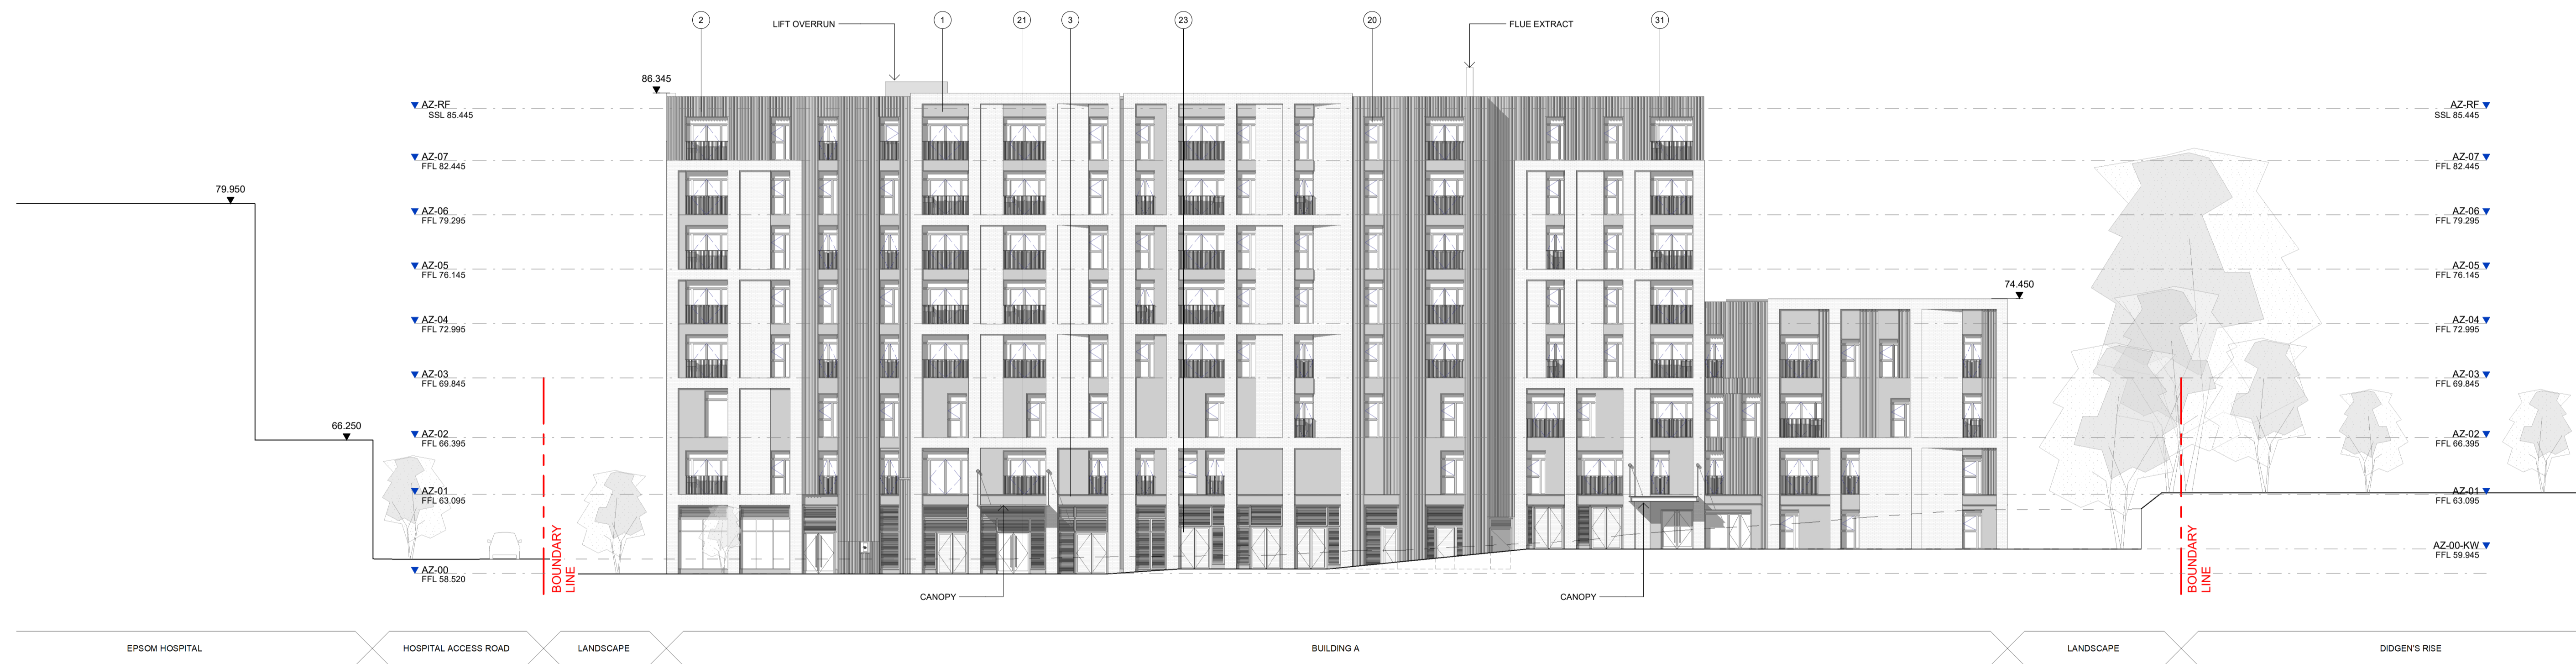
2
LIFT OVERRUN
1
21
3
23
20
FLUE EXTRACT
31

86.345

AZ-RF
SSL 85.445
AZ-07
FFL 82.445
AZ-06
FFL 79.295
AZ-05
FFL 76.145
AZ-04
FFL 72.995
AZ-03
FFL 69.845
AZ-02
FFL 66.395
AZ-01
FFL 63.095
AZ-00
FFL 58.520

79.950
66.250

BOUNDARY LINE

74.450

AZ-RF
SSL 85.445
AZ-07
FFL 82.445
AZ-06
FFL 79.295
AZ-05
FFL 76.145
AZ-04
FFL 72.995
AZ-03
FFL 69.845
AZ-02
FFL 66.395
AZ-01
FFL 63.095
AZ-00-KW
FFL 59.945

BOUNDARY LINE

CANOPY
CANOPY

EPSOM HOSPITAL
HOSPITAL ACCESS ROAD
LANDSCAPE
BUILDING A
LANDSCAPE
DIDGEN'S RISE